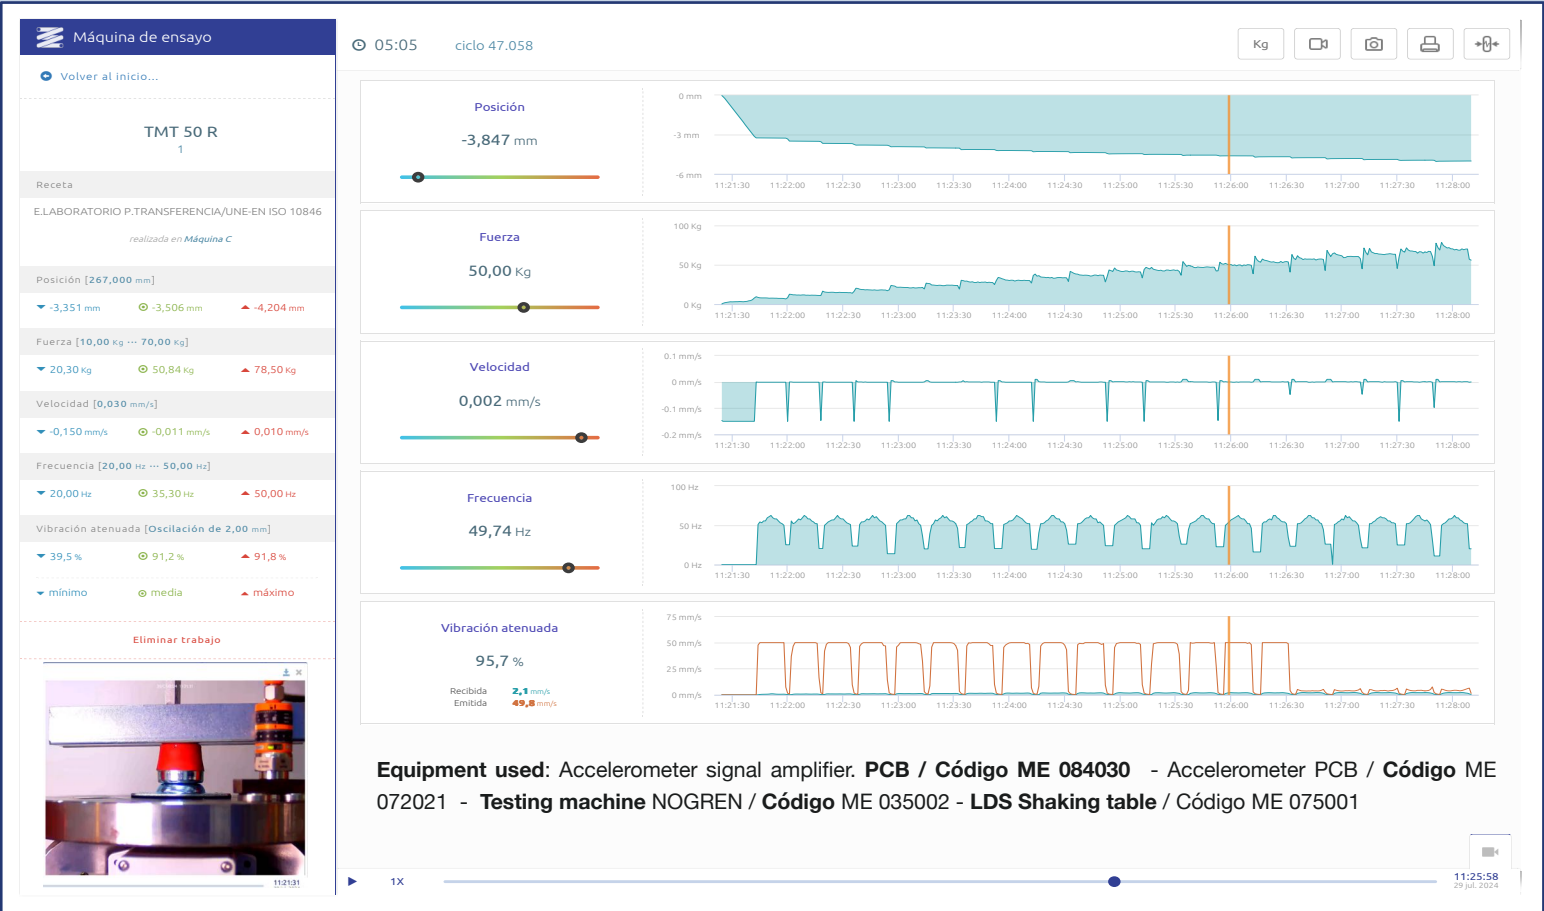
Máquina de ensayo

Volver al inicio...

TMT 50 R
1

Receta

E.LABORATORIO P.TRANSFERENCIA/UNE-EN ISO 10846

realizada en Máquina C

Posición [267,000 mm]

-3,351 mm  -3,506 mm  -4,204 mm

Fuerza [10,00 Kg ··· 70,00 Kg]

20,30 Kg  50,84 Kg  78,50 Kg

Velocidad [0,030 mm/s]

-0,150 mm/s  -0,011 mm/s  0,010 mm/s

Frecuencia [20,00 Hz ··· 50,00 Hz]

20,00 Hz  35,30 Hz  50,00 Hz

Vibración atenuada [Oscilación de 2,00 mm]

39,5 %  91,2 %  91,8 %

mínimo  media  máximo

Eliminar trabajo

11:21:31

05:05  ciclo 47.058

Kg

Posición
-3,847 mm

0 mm
-3 mm
-6 mm
11:21:30 11:22:00 11:22:30 11:23:00 11:23:30 11:24:00 11:24:30 11:25:00 11:25:30 11:26:00 11:26:30 11:27:00 11:27:30 11:28:00

Fuerza
50,00 Kg

100 Kg
50 Kg
0 Kg
11:21:30 11:22:00 11:22:30 11:23:00 11:23:30 11:24:00 11:24:30 11:25:00 11:25:30 11:26:00 11:26:30 11:27:00 11:27:30 11:28:00

Velocidad
0,002 mm/s

0.1 mm/s
0 mm/s
-0.1 mm/s
-0.2 mm/s
11:21:30 11:22:00 11:22:30 11:23:00 11:23:30 11:24:00 11:24:30 11:25:00 11:25:30 11:26:00 11:26:30 11:27:00 11:27:30 11:28:00

Frecuencia
49,74 Hz

100 Hz
50 Hz
0 Hz
11:21:30 11:22:00 11:22:30 11:23:00 11:23:30 11:24:00 11:24:30 11:25:00 11:25:30 11:26:00 11:26:30 11:27:00 11:27:30 11:28:00

Vibración atenuada
95,7 %
Recibida 2,1 mm/s
Emitida 49,8 mm/s

75 mm/s
50 mm/s
25 mm/s
0 mm/s
11:21:30 11:22:00 11:22:30 11:23:00 11:23:30 11:24:00 11:24:30 11:25:00 11:25:30 11:26:00 11:26:30 11:27:00 11:27:30 11:28:00

**Equipment used**: Accelerometer signal amplifier. **PCB / Código ME 084030** - Accelerometer PCB / **Código** ME 072021 - **Testing machine** NOGREN / **Código** ME 035002 - **LDS Shaking table** / Código ME 075001

1X

11:25:58
29 jul. 2024